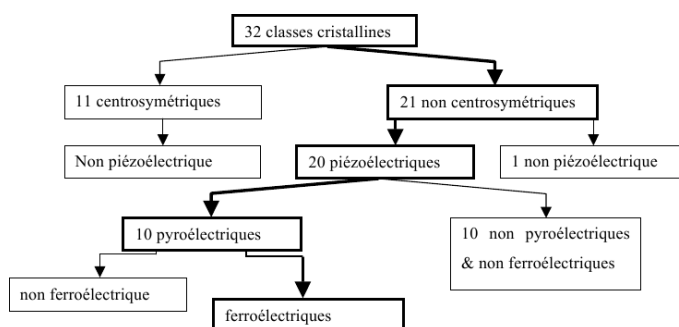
32 classes cristallines

11 centrosymétriques

21 non centrosymétriques

Non piézoélectrique

20 piézoélectriques

1 non piézoélectrique

10 pyroélectriques

10 non pyroélectriques & non ferroélectriques

non ferroélectrique

ferroélectriques